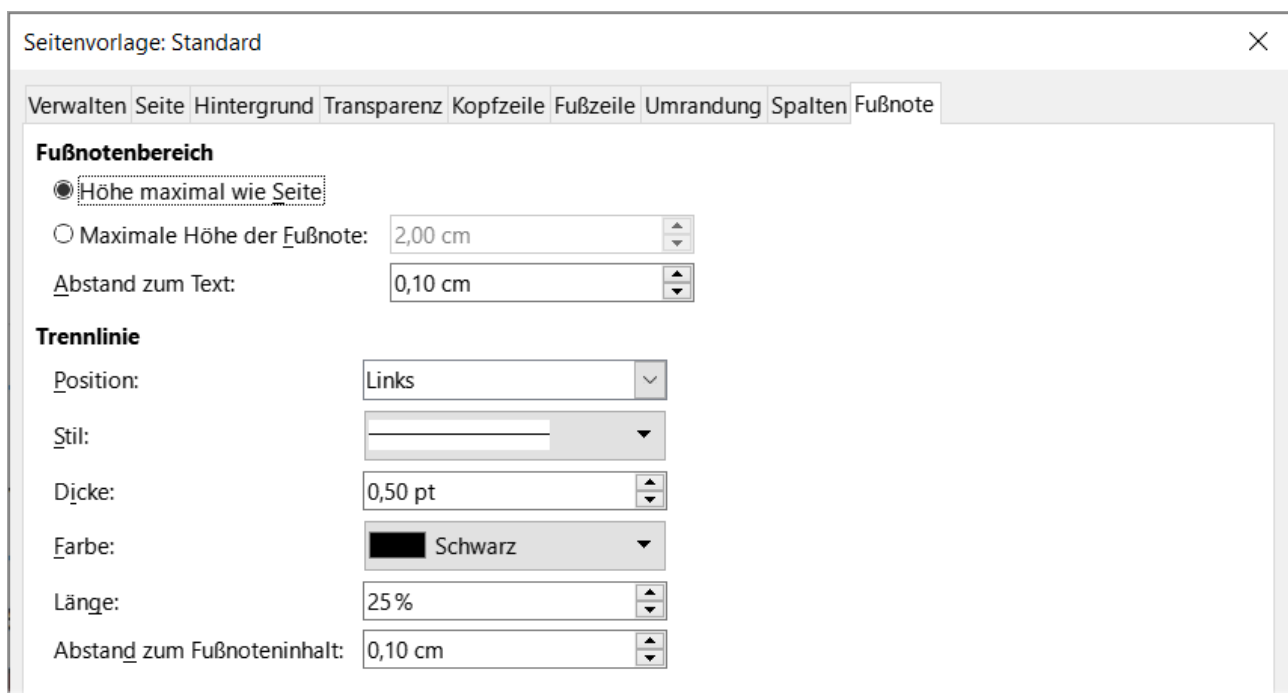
Seitenvorlage: Standard

×

Verwalten Seite Hintergrund Transparenz Kopfzeile Fußzeile Umrandung Spalten Fußnote

Fußnotenbereich

Höhe maximal wie Seite

Maximale Höhe der Fußnote: 2,00 cm

Abstand zum Text: 0,10 cm

Trennlinie

Position: Links

Stil:

Dicke: 0,50 pt

Farbe: Schwarz

Länge: 25%

Abstand zum Fußnoteninhalt: 0,10 cm